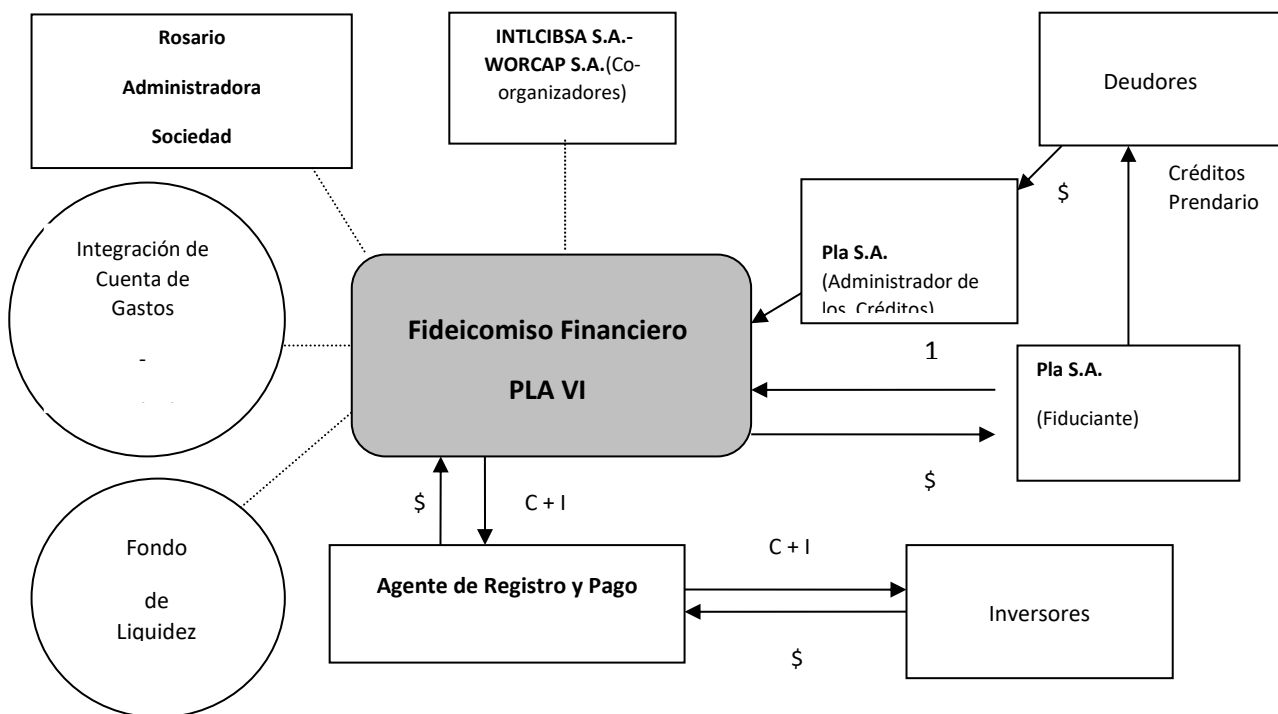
Rosario

Administradora

Sociedad

INTLCIBSA S.A.- WORCAP S.A.(Co-organizadores)

Deudores

$

Créditos Prendario

Integración de Cuenta de Gastos

-

Pla S.A.
(Administrador de los Créditos)

Fideicomiso Financiero

PLA VI

1

Pla S.A.

(Fiduciante)

$

$

C + I

Fondo

de

Liquidez

Agente de Registro y Pago

C + I

Inversores

$